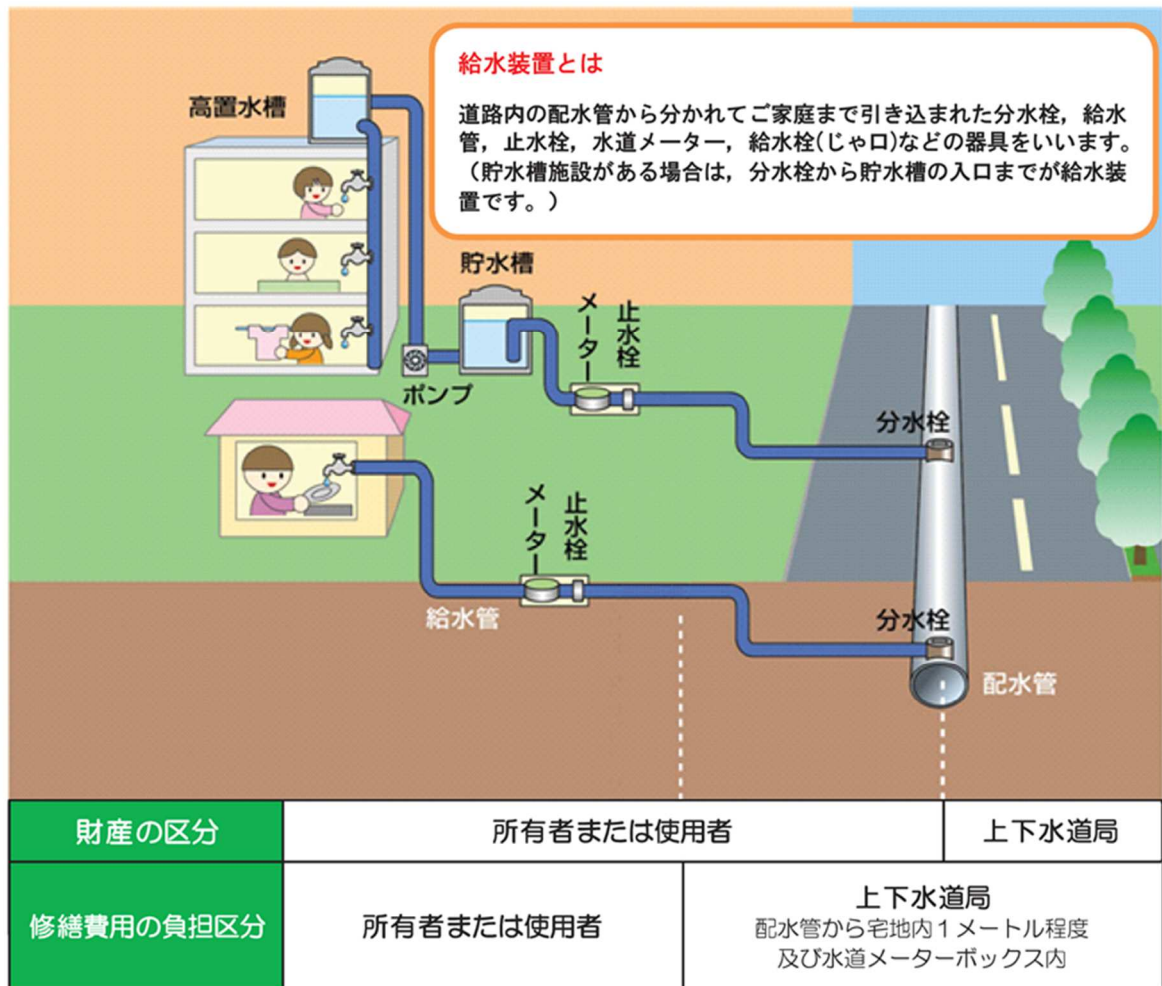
給水装置とは

道路内の配水管から分かれてご家庭まで引き込まれた分水栓，給水管，止水栓，水道メーター，給水栓(じゃロ)などの器具をいいます。（貯水槽施設がある場合は，分水栓から貯水槽の入口までが給水装置です。）

高置水槽

貯水槽

メーター

止水栓

ポンプ

分水栓

メーター

止水栓

給水管

分水栓

配水管

| 財産の区分 | 所有者または使用者 | | 上下水道局 |
|---|---|---|---|
| 修繕費用の負担区分 | 所有者または使用者 | 上下水道局 配水管から宅地内１メートル程度及び水道メーターボックス内 | |